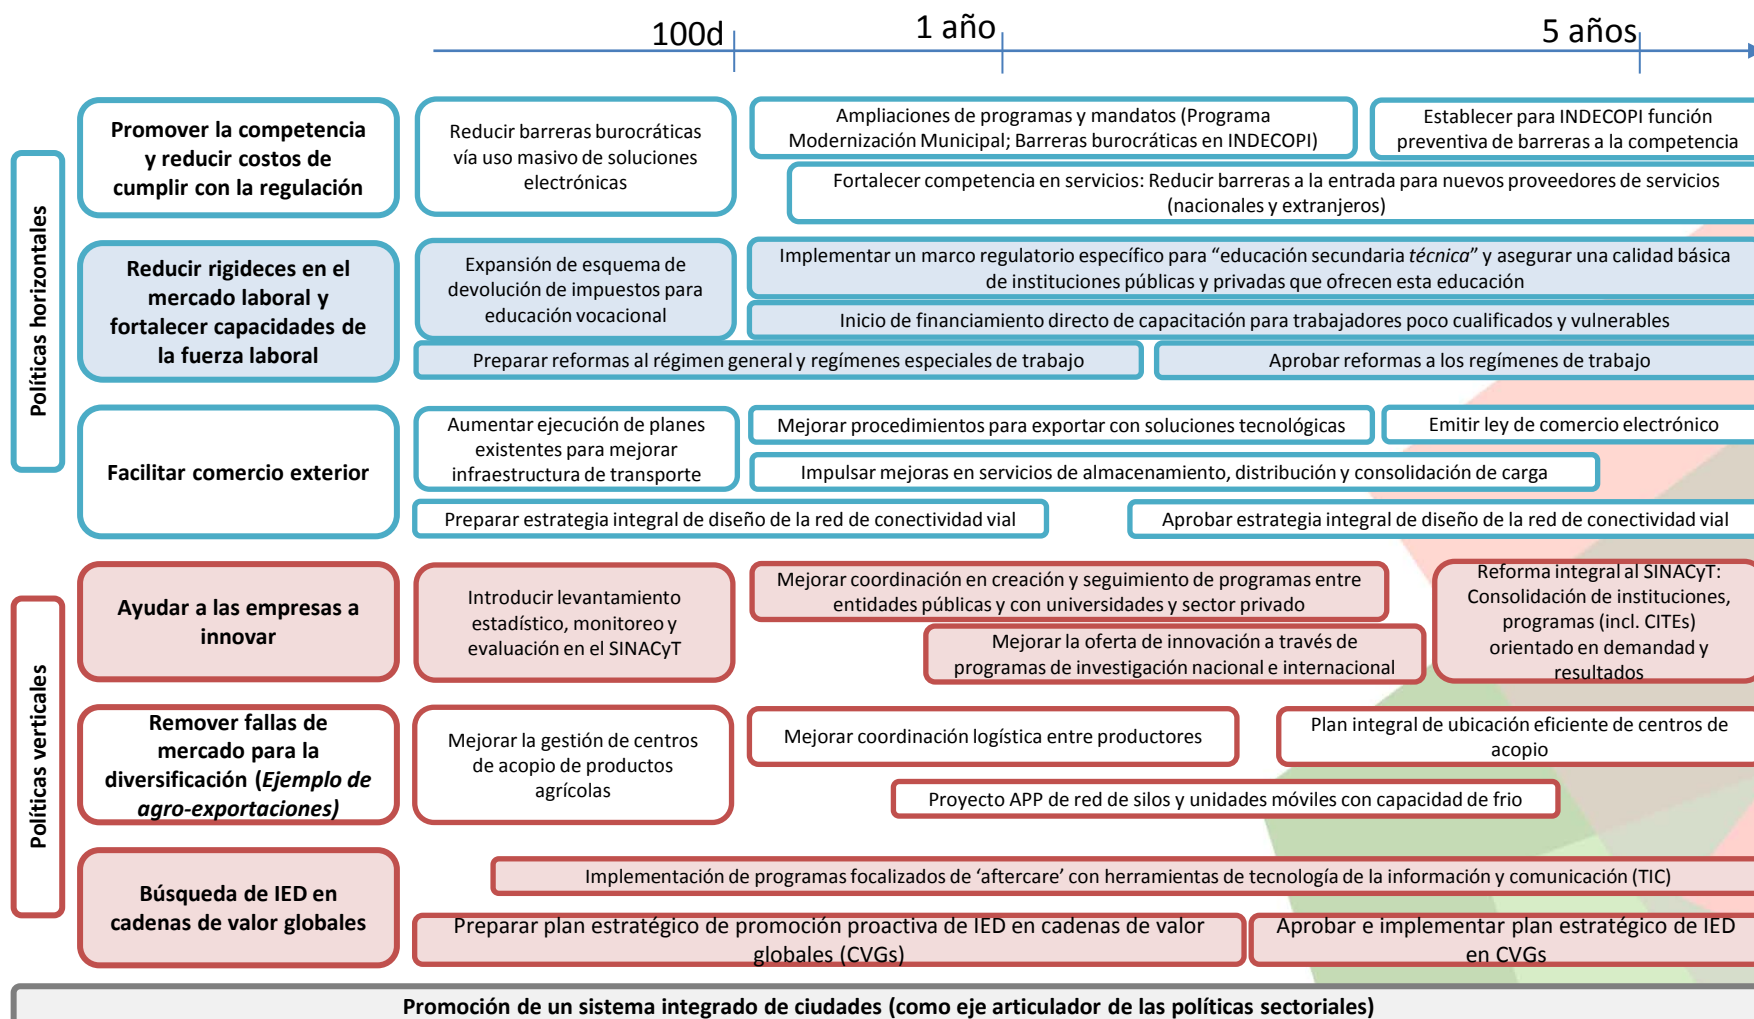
100d

1 año

5 años

Políticas horizontales

Promover la competencia y reducir costos de cumplir con la regulación

Reducir barreras burocráticas vía uso masivo de soluciones electrónicas

Ampliaciones de programas y mandatos (Programa Modernización Municipal; Barreras burocráticas en INDECOPI)

Establecer para INDECOPI función preventiva de barreras a la competencia

Fortalecer competencia en servicios: Reducir barreras a la entrada para nuevos proveedores de servicios (nacionales y extranjeros)

Reducir rigideces en el mercado laboral y fortalecer capacidades de la fuerza laboral

Expansión de esquema de devolución de impuestos para educación vocacional

Implementar un marco regulatorio específico para "educación secundaria *técnica*" y asegurar una calidad básica de instituciones públicas y privadas que ofrecen esta educación

Inicio de financiamiento directo de capacitación para trabajadores poco cualificados y vulnerables

Preparar reformas al régimen general y regímenes especiales de trabajo

Aprobar reformas a los regímenes de trabajo

Facilitar comercio exterior

Aumentar ejecución de planes existentes para mejorar infraestructura de transporte

Mejorar procedimientos para exportar con soluciones tecnológicas

Emitir ley de comercio electrónico

Impulsar mejoras en servicios de almacenamiento, distribución y consolidación de carga

Preparar estrategia integral de diseño de la red de conectividad vial

Aprobar estrategia integral de diseño de la red de conectividad vial

Políticas verticales

Ayudar a las empresas a innovar

Introducir levantamiento estadístico, monitoreo y evaluación en el SINACyT

Mejorar coordinación en creación y seguimiento de programas entre entidades públicas y con universidades y sector privado

Reforma integral al SINACyT: Consolidación de instituciones, programas (incl. CITEs) orientado en demandad y resultados

Mejorar la oferta de innovación a través de programas de investigación nacional e internacional

Remover fallas de mercado para la diversificación (*Ejemplo de agro-exportaciones*)

Mejorar la gestión de centros de acopio de productos agrícolas

Mejorar coordinación logística entre productores

Plan integral de ubicación eficiente de centros de acopio

Proyecto APP de red de silos y unidades móviles con capacidad de frio

Búsqueda de IED en cadenas de valor globales

Implementación de programas focalizados de 'aftercare' con herramientas de tecnología de la información y comunicación (TIC)

Preparar plan estratégico de promoción proactiva de IED en cadenas de valor globales (CVGs)

Aprobar e implementar plan estratégico de IED en CVGs

Promoción de un sistema integrado de ciudades (como eje articulador de las políticas sectoriales)